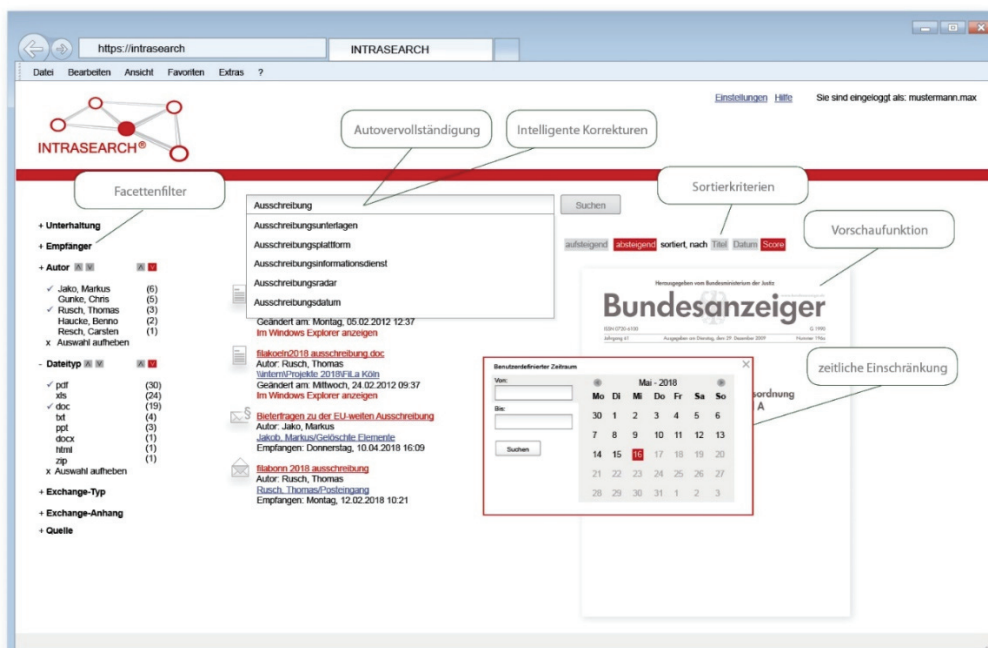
https://intrasearch

INTRASEARCH

Datei Bearbeiten Ansicht Favoriten Extras ?

Einstellungen Hilfe Sie sind eingeloggt als: mustermann.max

INTRASEARCH®

Autovervollständigung

Intelligente Korrekturen

Facettenfilter

Sortierkriterien

Vorschaufunktion

Ausschreibung

Suchen

Ausschreibungsunterlagen
Ausschreibungsplattform
Ausschreibungsinformationsdienst
Ausschreibungsradar
Ausschreibungsdatum

aufsteigend absteigend sortiert, nach Titel Datum Score

+ Unterhaltung
+ Empfänger
+ Autor

✓ Jako, Markus (6)
Gunke, Chris (5)
✓ Rusch, Thomas (3)
Haucke, Benno (2)
Resch, Carsten (1)
x Auswahl aufheben

- Dateityp

✓ pdf (30)
xls (24)
✓ doc (19)
txt (4)
ppt (3)
docx (1)
html (1)
zip (1)
x Auswahl aufheben

+ Exchange-Typ
+ Exchange-Anhang
+ Quelle

Geändert am: Montag, 05.02.2012 12:37
Im Windows Explorer anzeigen

filakoeln2018 ausschreibung.doc
Autor: Rusch, Thomas
\\intern\Projekte 2018\FiLa Köln
Geändert am: Mittwoch, 24.02.2012 09:37
Im Windows Explorer anzeigen

Bieterfragen zu der EU-weiten Ausschreibung
Autor: Jako, Markus
Jakob, Markus/Gelöschte Elemente
Empfangen: Donnerstag, 10.04.2018 16:09

filabonn 2018 ausschreibung
Autor: Rusch, Thomas
Rusch, Thomas/Posteingang
Empfangen: Montag, 12.02.2018 10:21

Herausgegeben vom Bundesministerium der Justiz

Bundesanzeiger

zeitliche Einschränkung

Benutzerdefinierter Zeitraum

Von:

Bis:

Suchen

Mai - 2018

| Mo | Di | Mi | Do | Fr | Sa | So |
|---|---|---|---|---|---|---|
| 30 | 1 | 2 | 3 | 4 | 5 | 6 |
| 7 | 8 | 9 | 10 | 11 | 12 | 13 |
| 14 | 15 | 16 | 17 | 18 | 19 | 20 |
| 21 | 22 | 23 | 24 | 25 | 26 | 27 |
| 28 | 29 | 30 | 31 | 1 | 2 | 3 |

sordnung
A